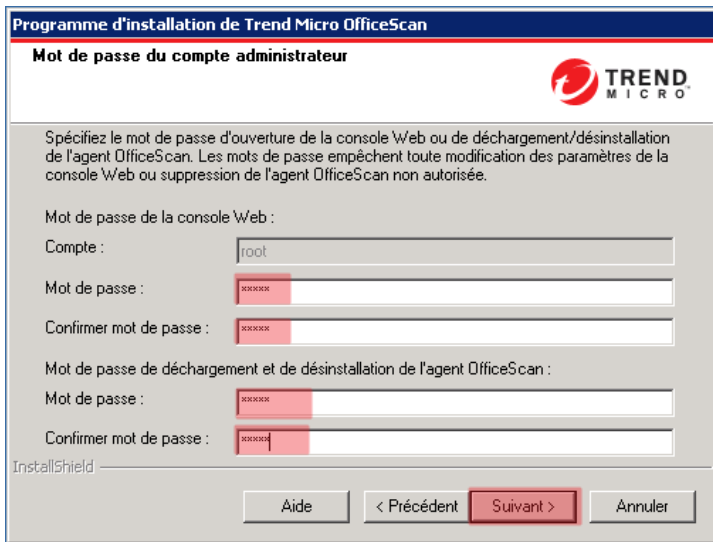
Programme d'installation de Trend Micro OfficeScan

Mot de passe du compte administrateur

TREND MICRO

Spécifiez le mot de passe d'ouverture de la console Web ou de déchargement/désinstallation de l'agent OfficeScan. Les mots de passe empêchent toute modification des paramètres de la console Web ou suppression de l'agent OfficeScan non autorisée.

Mot de passe de la console Web :

Compte : root

Mot de passe : *****

Confirmer mot de passe : *****

Mot de passe de déchargement et de désinstallation de l'agent OfficeScan :

Mot de passe : *****

Confirmer mot de passe : *****

InstallShield

Aide | < Précédent | Suivant > | Annuler